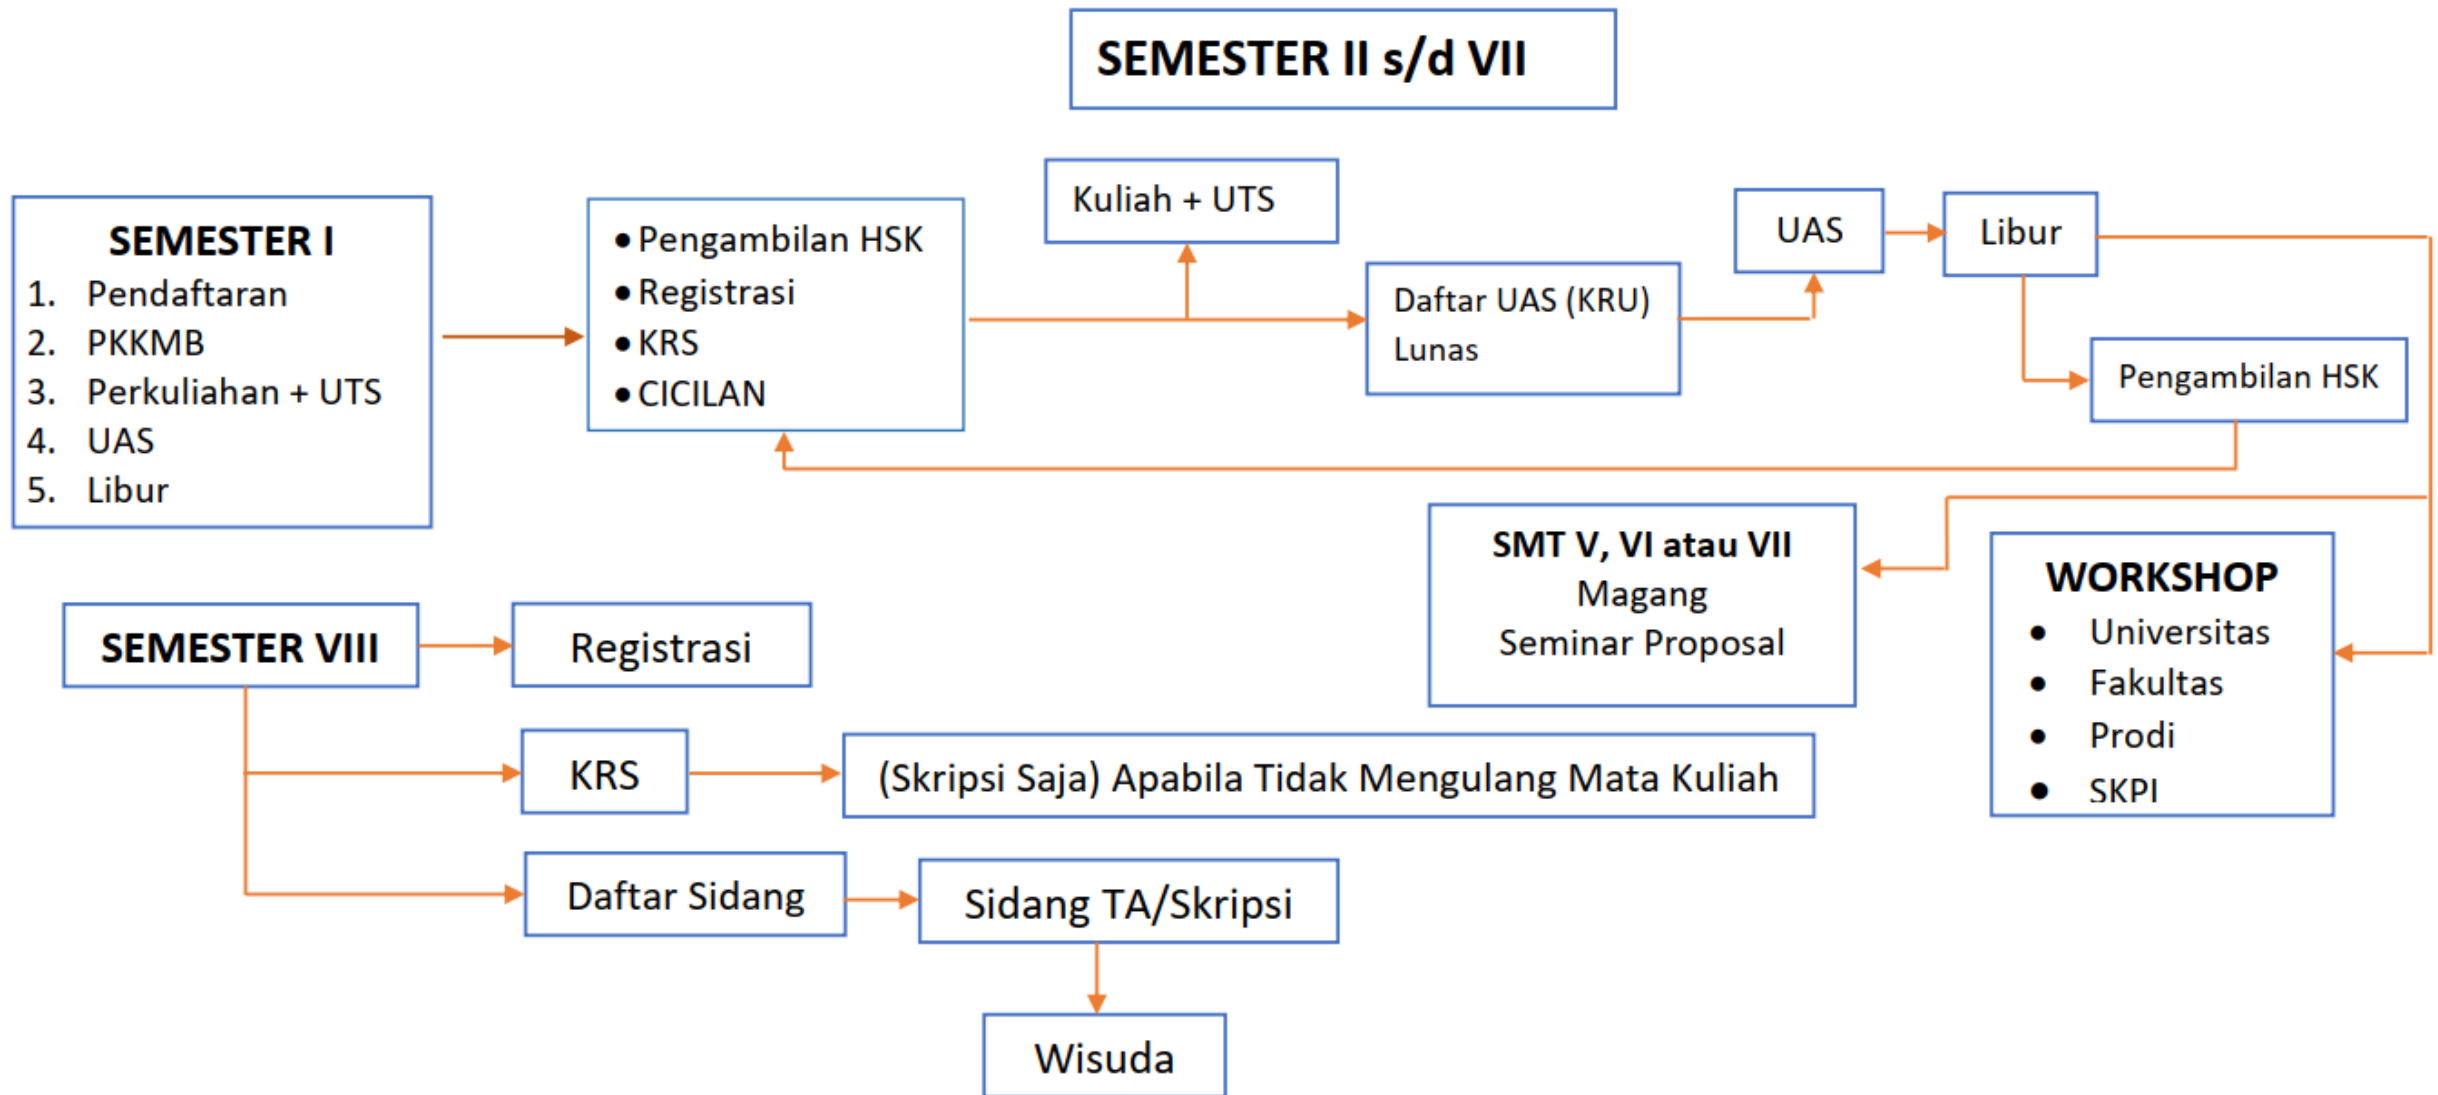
SEMESTER II s/d VII

SEMESTER I
1. Pendaftaran
2. PKKMB
3. Perkuliahan + UTS
4. UAS
5. Libur

• Pengambilan HSK
• Registrasi
• KRS
• CICILAN

Kuliah + UTS

Daftar UAS (KRU)
Lunas

UAS

Libur

Pengambilan HSK

SMT V, VI atau VII
Magang
Seminar Proposal

WORKSHOP
• Universitas
• Fakultas
• Prodi
• SKPI

SEMESTER VIII

Registrasi

KRS

(Skripsi Saja) Apabila Tidak Mengulang Mata Kuliah

Daftar Sidang

Sidang TA/Skripsi

Wisuda